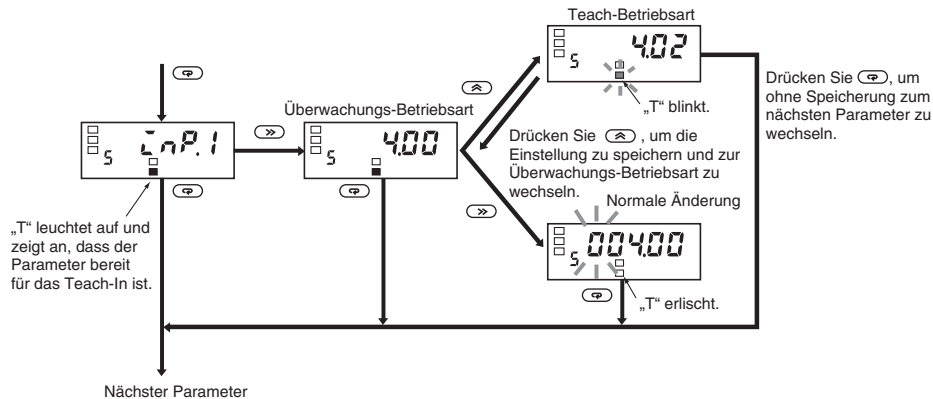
Teach-Betriebsart

S 4.02

„T“ blinkt.

Drücken Sie , um ohne Speicherung zum nächsten Parameter zu wechseln.

Überwachungs-Betriebsart

S inP.1

S 4.00

Drücken Sie , um die Einstellung zu speichern und zur Überwachungs-Betriebsart zu wechseln.

Normale Änderung

S 004.00

„T“ leuchtet auf und zeigt an, dass der Parameter bereit für das Teach-In ist.

„T“ erlischt.

Nächster Parameter